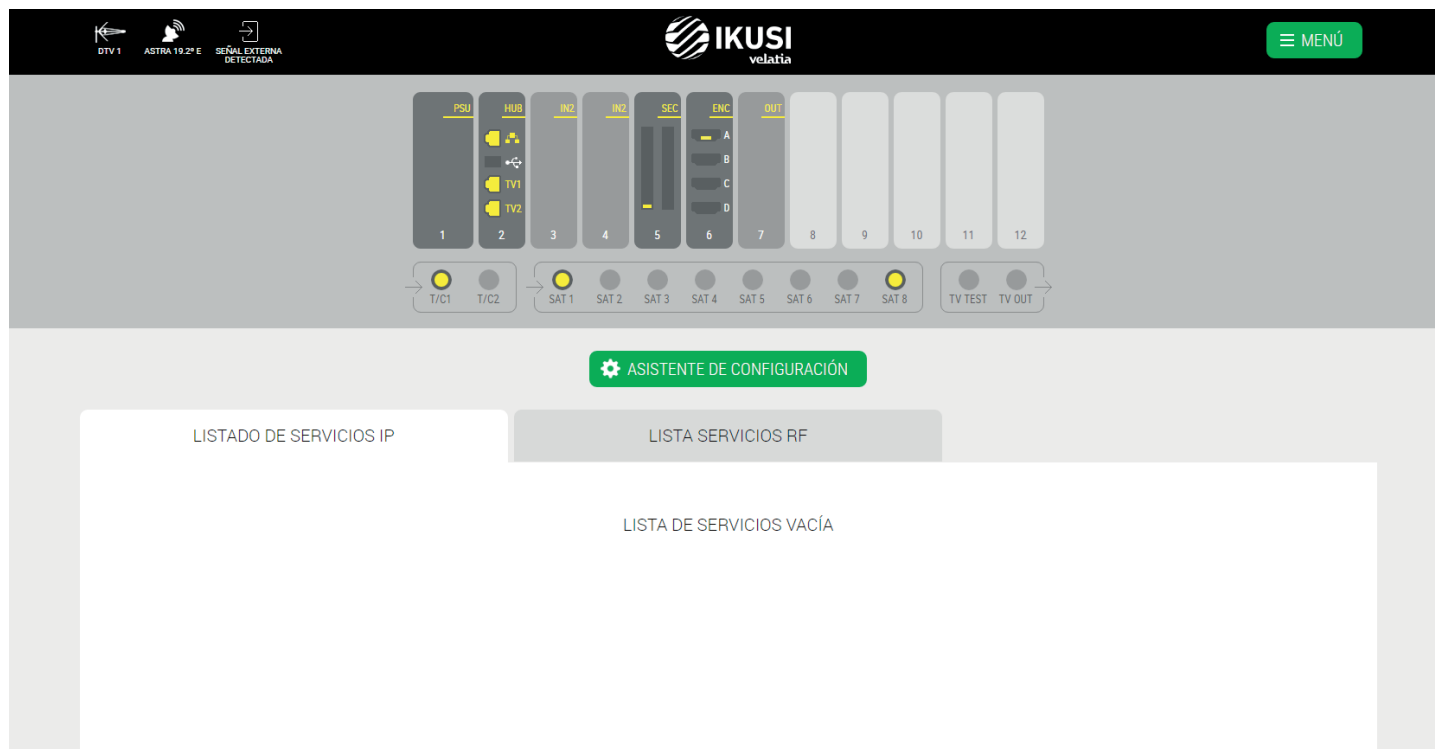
DTV 1 ASTRA 19.2º E SEÑAL EXTERNA DETECTADA

IKUSI velatia

MENÚ

PSU HUB IN2 IN2 SEC ENC OUT

TV1
TV2

A
B
C
D

1 2 3 4 5 6 7 8 9 10 11 12

T/C1 T/C2 SAT 1 SAT 2 SAT 3 SAT 4 SAT 5 SAT 6 SAT 7 SAT 8 TV TEST TV OUT

ASISTENTE DE CONFIGURACIÓN

LISTADO DE SERVICIOS IP

LISTA SERVICIOS RF

LISTA DE SERVICIOS VACÍA